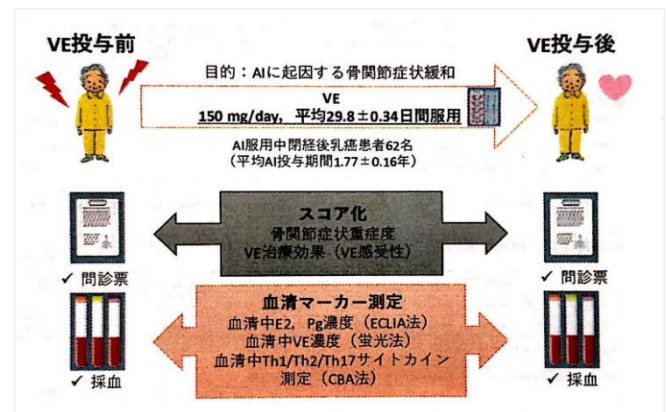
VE投与前

VE投与後

目的：AIに起因する骨関節症状緩和

VE
150 mg/day，平均29.8±0.34日間服用

AI服用中閉経後乳癌患者62名
（平均AI投与期間1.77±0.16年）

スコア化
骨関節症状重症度
VE治療効果（VE感受性）

✓ 問診票

✓ 問診票

血清マーカー測定
血清中E2，Pg濃度（ECLIA法）
血清中VE濃度（蛍光法）
血清中Th1/Th2/Th17サイトカイン
測定（CBA法）

✓ 採血

✓ 採血